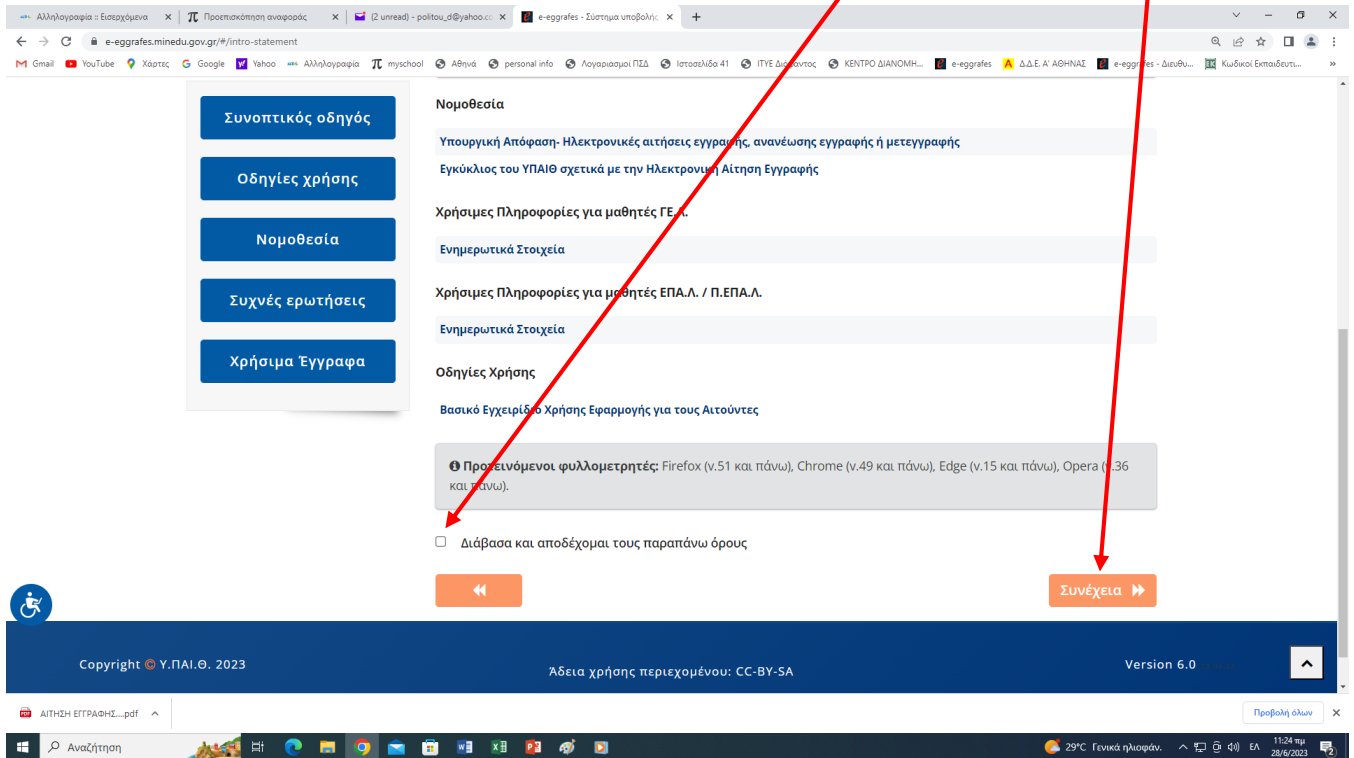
Αλληλογραφία :: Εισερχόμενα ×
Προεπισκόπηση αναφοράς ×
(2 unread) - politou_d@yahoo.co ×
e-eggrafes - Σύστημα υποβολής ×
+

e-eggrafes.minedu.gov.gr/#/intro-statement

Gmail YouTube Χάρτες Google Yahoo Αλληλογραφία myschool Αθηνά personal info Λογαριασμοί ΠΣΔ Ιστοσελίδα 41 ΙΤΥΕ Διόφαντος ΚΕΝΤΡΟ ΔΙΑΝΟΜΗ... e-eggrafes Δ.Δ.Ε. Α' ΑΘΗΝΑΣ e-eggrafes - Διευθυ... Κωδικοί Εκπαιδευτι...

Συνοπτικός οδηγός

Οδηγίες χρήσης

Νομοθεσία

Συχνές ερωτήσεις

Χρήσιμα Έγγραφα

Νομοθεσία

Υπουργική Απόφαση- Ηλεκτρονικές αιτήσεις εγγραφής, ανανέωσης εγγραφής ή μετεγγραφής

Εγκύκλιος του ΥΠΑΙΘ σχετικά με την Ηλεκτρονική Αίτηση Εγγραφής

Χρήσιμες Πληροφορίες για μαθητές ΓΕ.Λ.

Ενημερωτικά Στοιχεία

Χρήσιμες Πληροφορίες για μαθητές ΕΠΑ.Λ. / Π.ΕΠΑ.Λ.

Ενημερωτικά Στοιχεία

Οδηγίες Χρήσης

Βασικό Εγχειρίδιο Χρήσης Εφαρμογής για τους Αιτούντες

Προτεινόμενοι φυλλομετρητές: Firefox (v.51 και πάνω), Chrome (v.49 και πάνω), Edge (v.15 και πάνω), Opera (v.36 και πάνω).

Διάβασα και αποδέχομαι τους παραπάνω όρους

Συνέχεια

Copyright © Υ.ΠΑΙ.Θ. 2023

Άδεια χρήσης περιεχομένου: CC-BY-SA

Version 6.0

ΑΙΤΗΣΗ ΕΓΓΡΑΦΗΣ....pdf

Προβολή όλων

Αναζήτηση

29°C Γενικά ηλιοφάν.

ΕΛ 11:24 πμ 28/6/2023